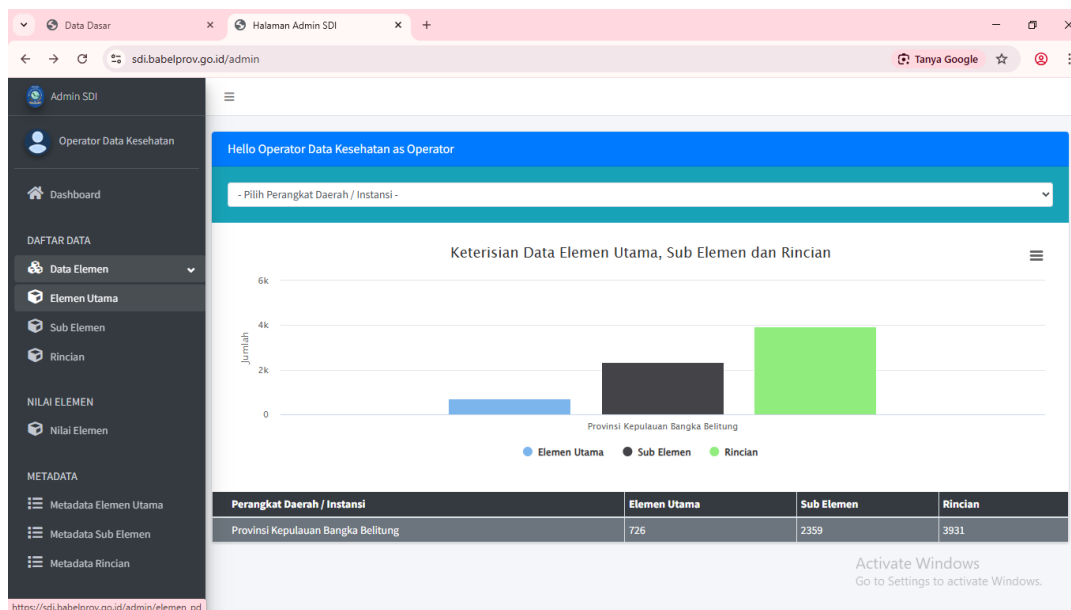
Data Dasar
Halaman Admin SDI
+
sdi.babelprov.go.id/admin
Tanya Google

Admin SDI
Operator Data Kesehatan
Dashboard
DAFTAR DATA
Data Elemen
Elemen Utama
Sub Elemen
Rincian
NILAI ELEMEN
Nilai Elemen
METADATA
Metadata Elemen Utama
Metadata Sub Elemen
Metadata Rincian

Hello Operator Data Kesehatan as Operator

- Pilih Perangkat Daerah / Instansi -

Keterisian Data Elemen Utama, Sub Elemen dan Rincian

6k
4k
2k
0
Jumlah
Provinsi Kepulauan Bangka Belitung

Elemen Utama
Sub Elemen
Rincian

| Perangkat Daerah / Instansi | Elemen Utama | Sub Elemen | Rincian |
|---|---|---|---|
| Provinsi Kepulauan Bangka Belitung | 726 | 2359 | 3931 |

Activate Windows
Go to Settings to activate Windows.

https://sdi.babelprov.go.id/admin/elemen_pd